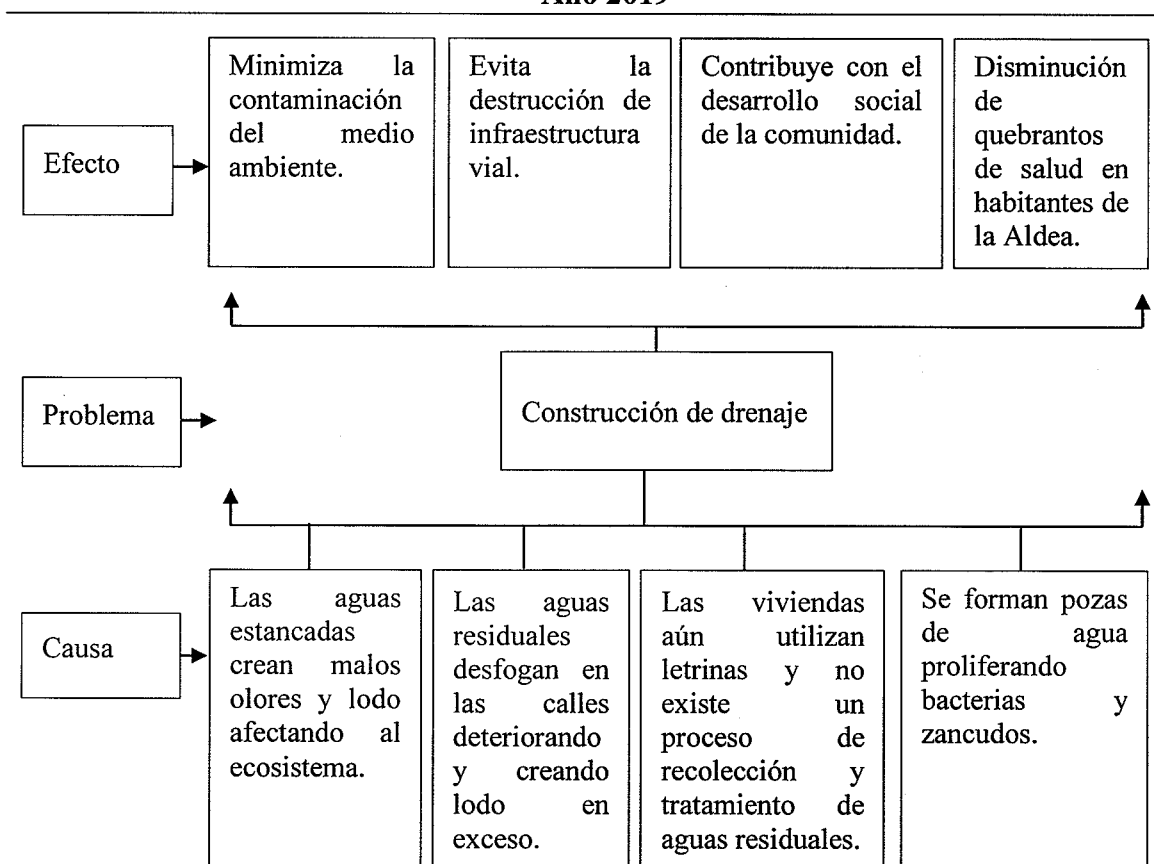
Año 2019

Efecto

Minimiza la contaminación del medio ambiente.

Evita la destrucción de infraestructura vial.

Contribuye con el desarrollo social de la comunidad.

Disminución de quebrantos de salud en habitantes de la Aldea.

Problema

Construcción de drenaje

Causa

Las aguas estancadas crean malos olores y lodo afectando al ecosistema.

Las aguas residuales desfogan en las calles deteriorando y creando lodo en exceso.

Las viviendas aún utilizan letrinas y no existe un proceso de recolección y tratamiento de aguas residuales.

Se forman pozas de agua proliferando bacterias y zancudos.